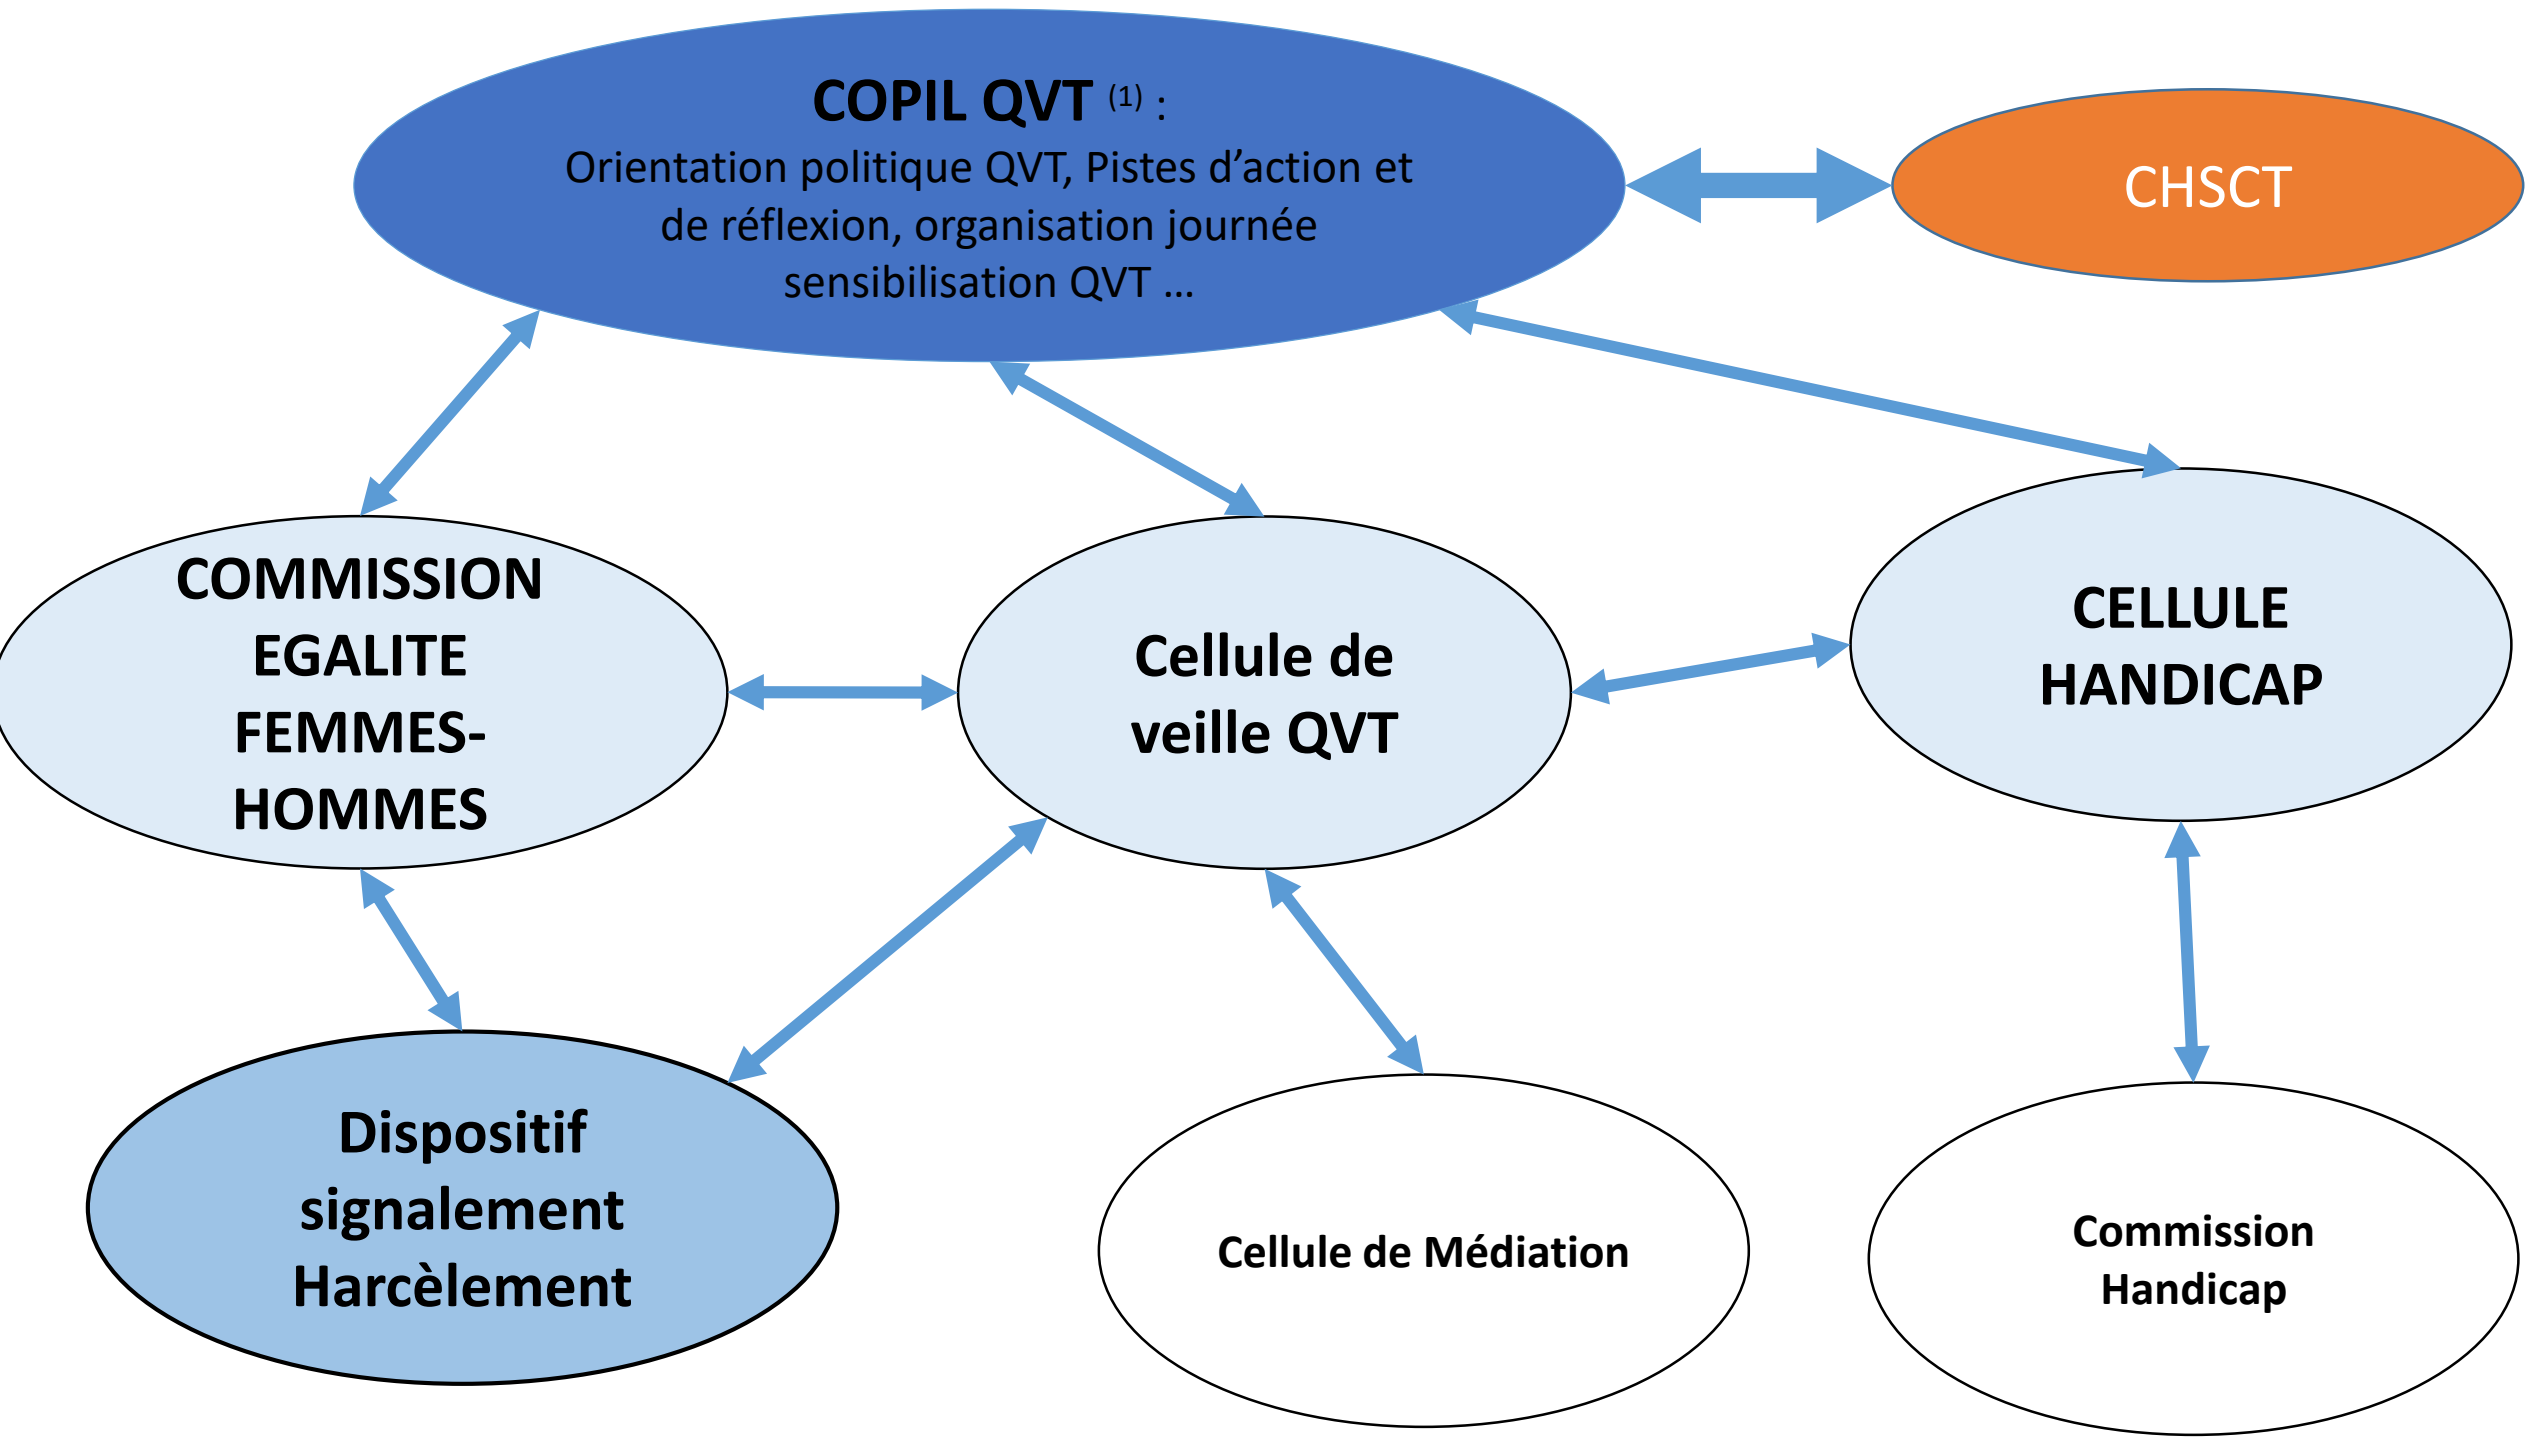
COPIL QVT $^{(1)}$ :
Orientation politique QVT, Pistes d'action et de réflexion, organisation journée sensibilisation QVT …

CHSCT

COMMISSION EGALITE FEMMES-HOMMES

Cellule de veille QVT

CELLULE HANDICAP

Dispositif signalement Harcèlement

Cellule de Médiation

Commission Handicap